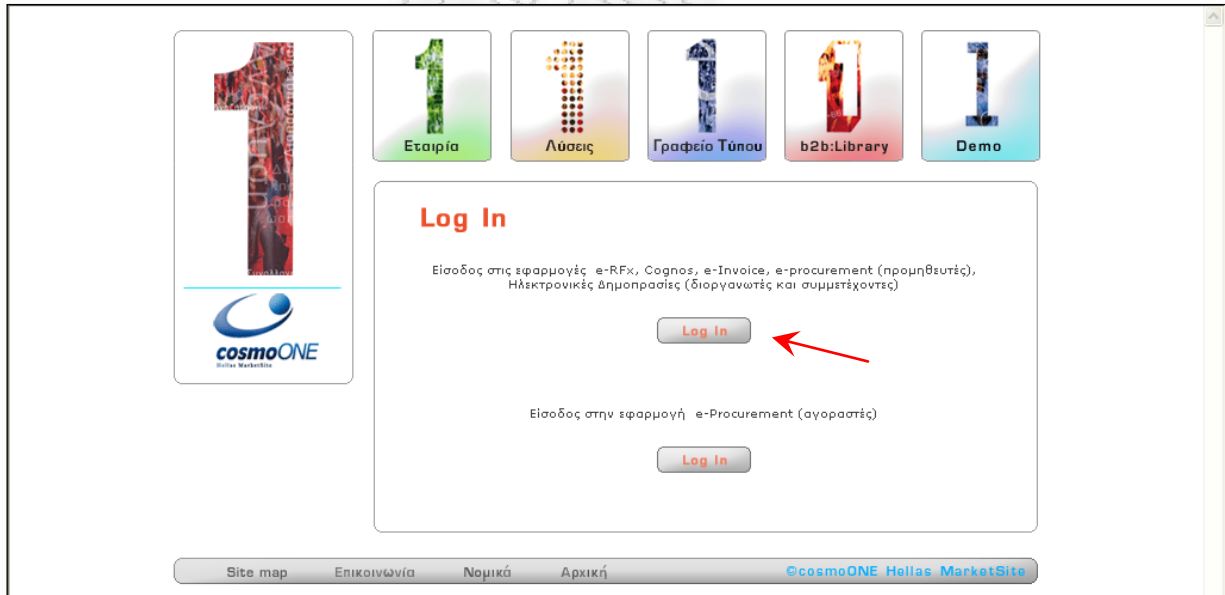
Εταιρία

Λύσεις

Γραφείο Τύπου

b2b:Library

Demo

cosmoONE
Hellas MarketSite

Log In

Είσοδος στις εφαρμογές e-RFx, Cognos, e-Invoice, e-procurement (προμηθευτές), Ηλεκτρονικές Δημοπρασίες (διοργανωτές και συμμετέχοντες)

Log In

Είσοδος στην εφαρμογή e-Procurement (αγοραστές)

Log In

Site map Επικοινωνία Νομικά Αρχική ©cosmoONE Hellas MarketSite